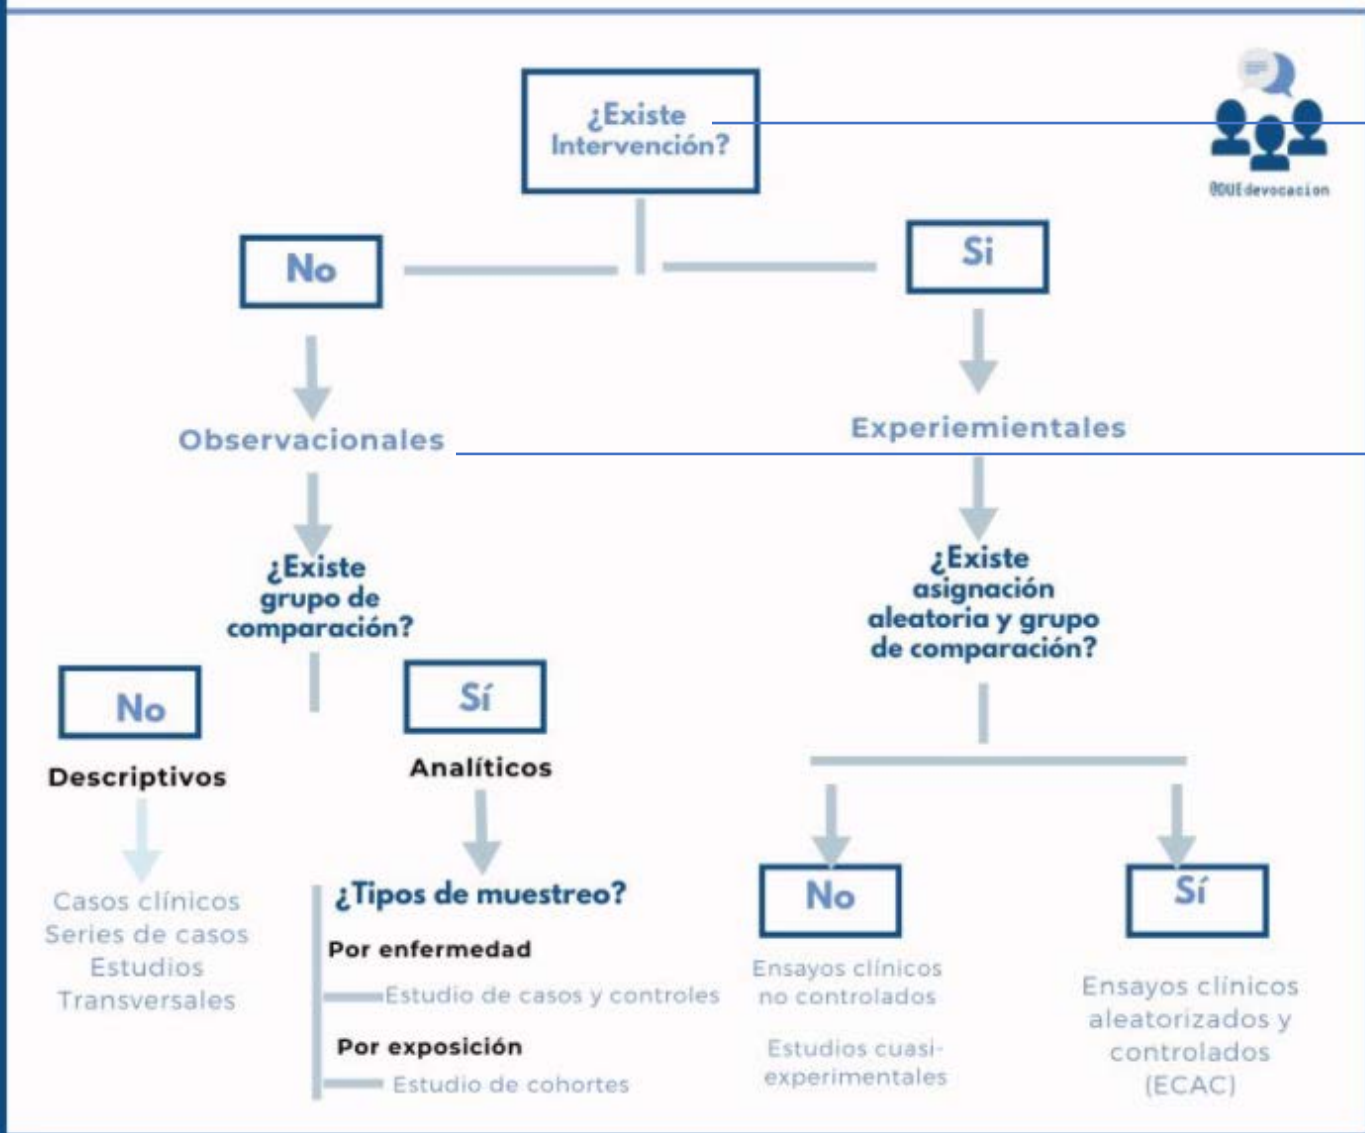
¿Existe Intervención?

@DUEdevocacion

No

Si

Observacionales

Experiementales

¿Existe grupo de comparación?

¿Existe asignación aleatoria y grupo de comparación?

No

Descriptivos

Casos clínicos
Series de casos
Estudios
Transversales

Sí

Analíticos

¿Tipos de muestreo?

Por enfermedad

Estudio de casos y controles

Por exposición

Estudio de cohortes

No

Ensayos clínicos no controlados

Estudios cuasi-experimentales

Sí

Ensayos clínicos aleatorizados y controlados (ECAC)